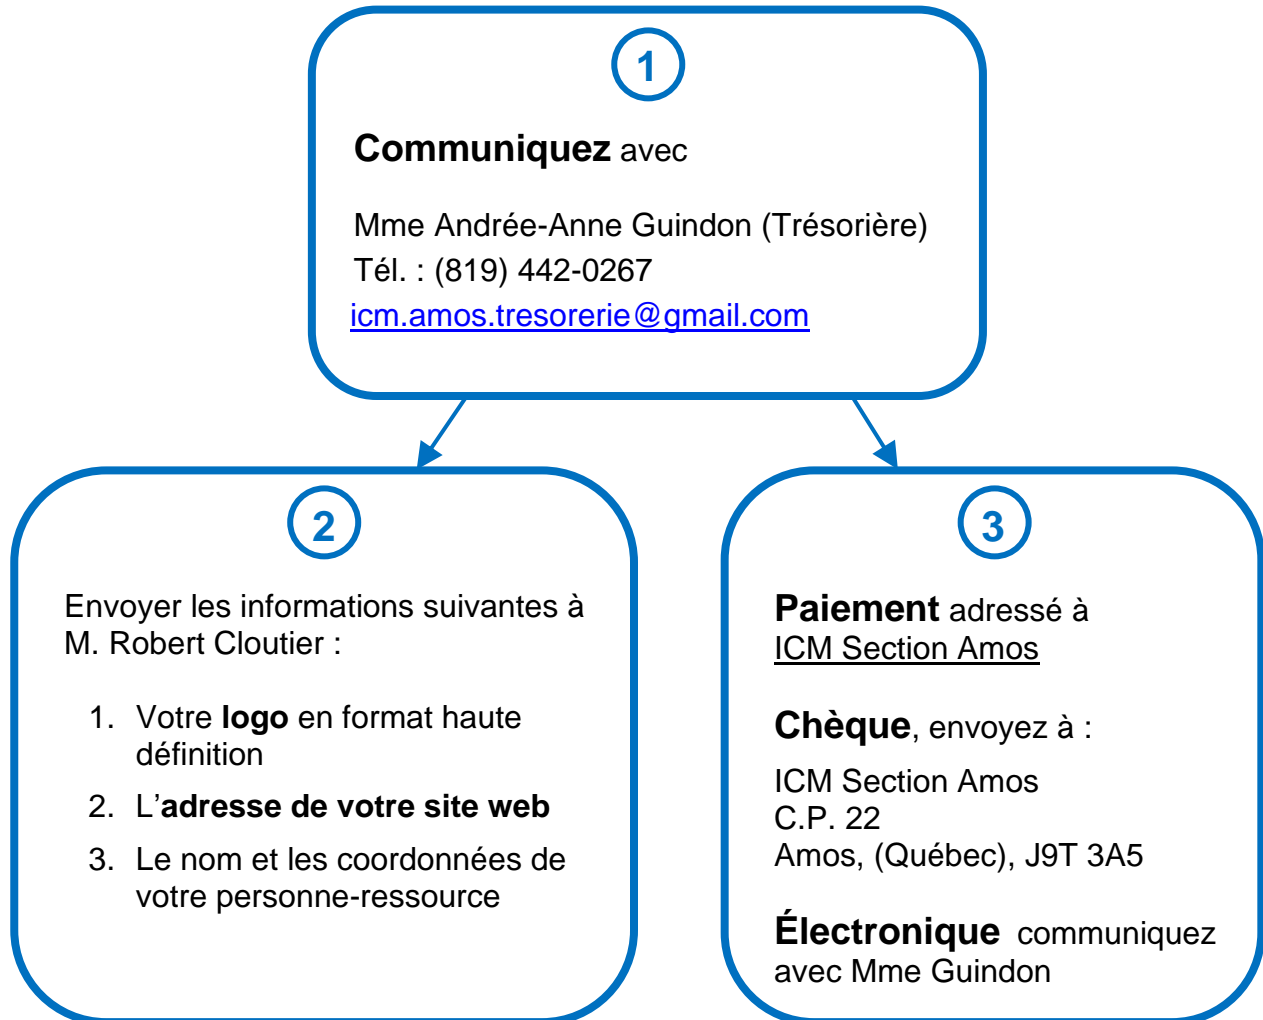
1

Communiquez avec

Mme Andrée-Anne Guindon (Trésorière)
Tél. : (819) 442-0267
icm.amos.tresorerie@gmail.com

2

Envoyer les informations suivantes à M. Robert Cloutier :

1. Votre logo en format haute définition
2. L'adresse de votre site web
3. Le nom et les coordonnées de votre personne-ressource

3

Paiement adressé à ICM Section Amos

Chèque, envoyez à :

ICM Section Amos
C.P. 22
Amos, (Québec), J9T 3A5

Électronique communiquez avec Mme Guindon